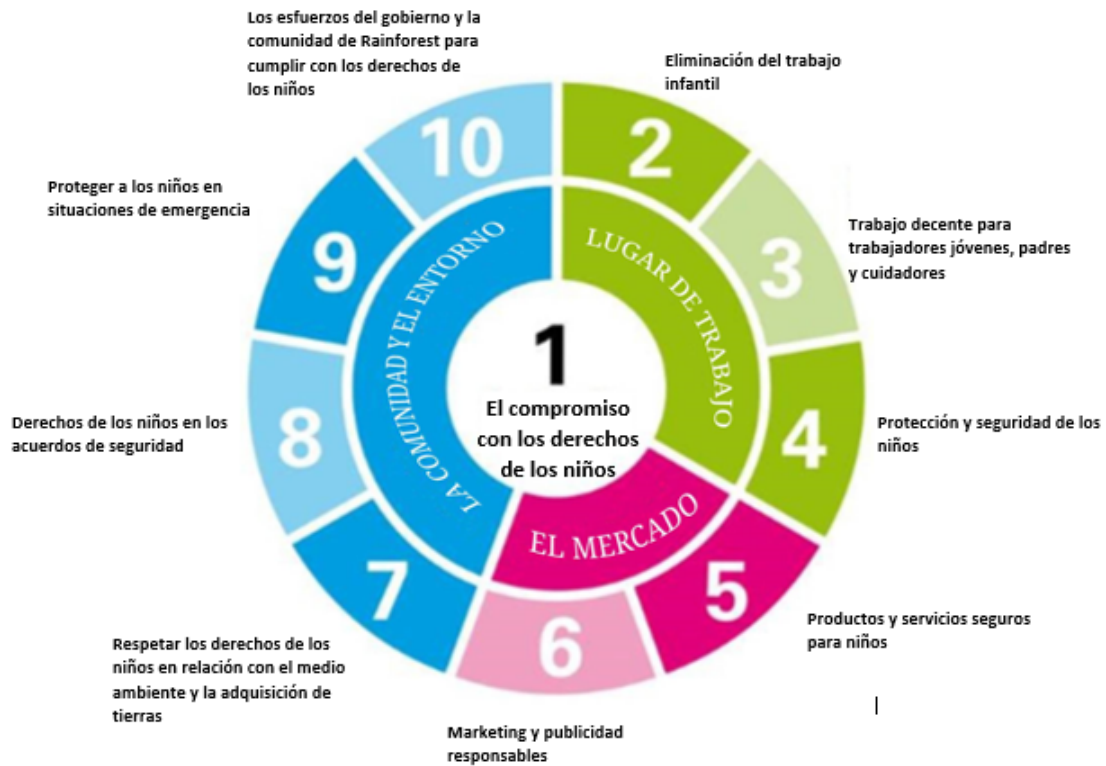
Los esfuerzos del gobierno y la comunidad de Rainforest para cumplir con los derechos de los niños

10

Eliminación del trabajo infantil

2

Proteger a los niños en situaciones de emergencia

9

LA COMUNIDAD Y EL ENTORNO

LUGAR DE TRABAJO

Trabajo decente para trabajadores jóvenes, padres y cuidadores

3

1

El compromiso con los derechos de los niños

Derechos de los niños en los acuerdos de seguridad

8

4

Protección y seguridad de los niños

EL MERCADO

7

5

Productos y servicios seguros para niños

6

Respetar los derechos de los niños en relación con el medio ambiente y la adquisición de tierras

Marketing y publicidad responsables